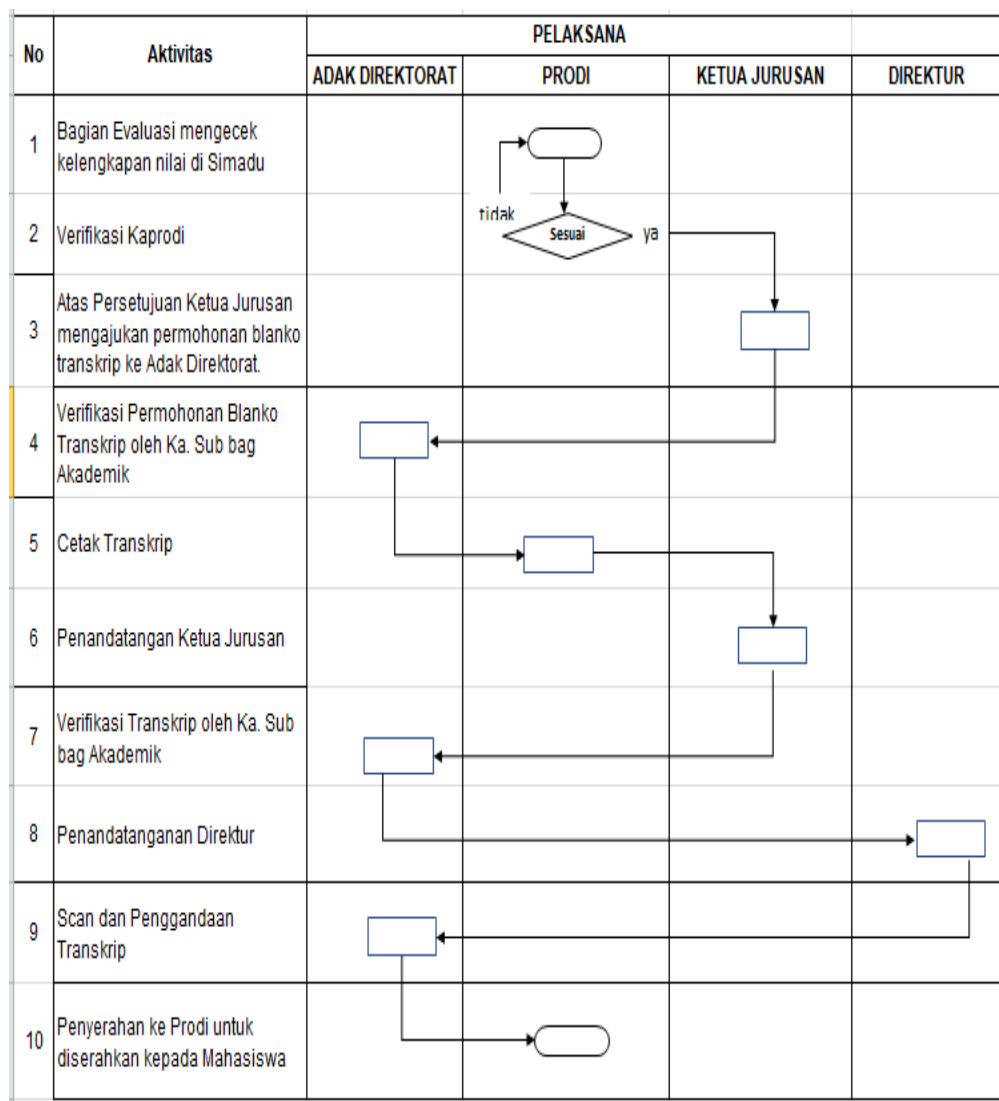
| No | Aktivitas | PELAKSANA | | | |
|---|---|---|---|---|---|
| | | ADAK DIREKTORAT | PRODI | KETUA JURUSAN | DIREKTUR |
| 1 | Bagian Evaluasi mengecek kelengkapan nilai di Simadu | | | | |
| 2 | Verifikasi Kaprodi | | tidak Sesuai ya | | |
| 3 | Atas Persetujuan Ketua Jurusan mengajukan permohonan blanko transkrip ke Adak Direktorat. | | | | |
| 4 | Verifikasi Permohonan Blanko Transkrip oleh Ka. Sub bag Akademik | | | | |
| 5 | Cetak Transkrip | | | | |
| 6 | Penandatangan Ketua Jurusan | | | | |
| 7 | Verifikasi Transkrip oleh Ka. Sub bag Akademik | | | | |
| 8 | Penandatanganan Direktur | | | | |
| 9 | Scan dan Penggandaan Transkrip | | | | |
| 10 | Penyerahan ke Prodi untuk diserahkan kepada Mahasiswa | | | | |